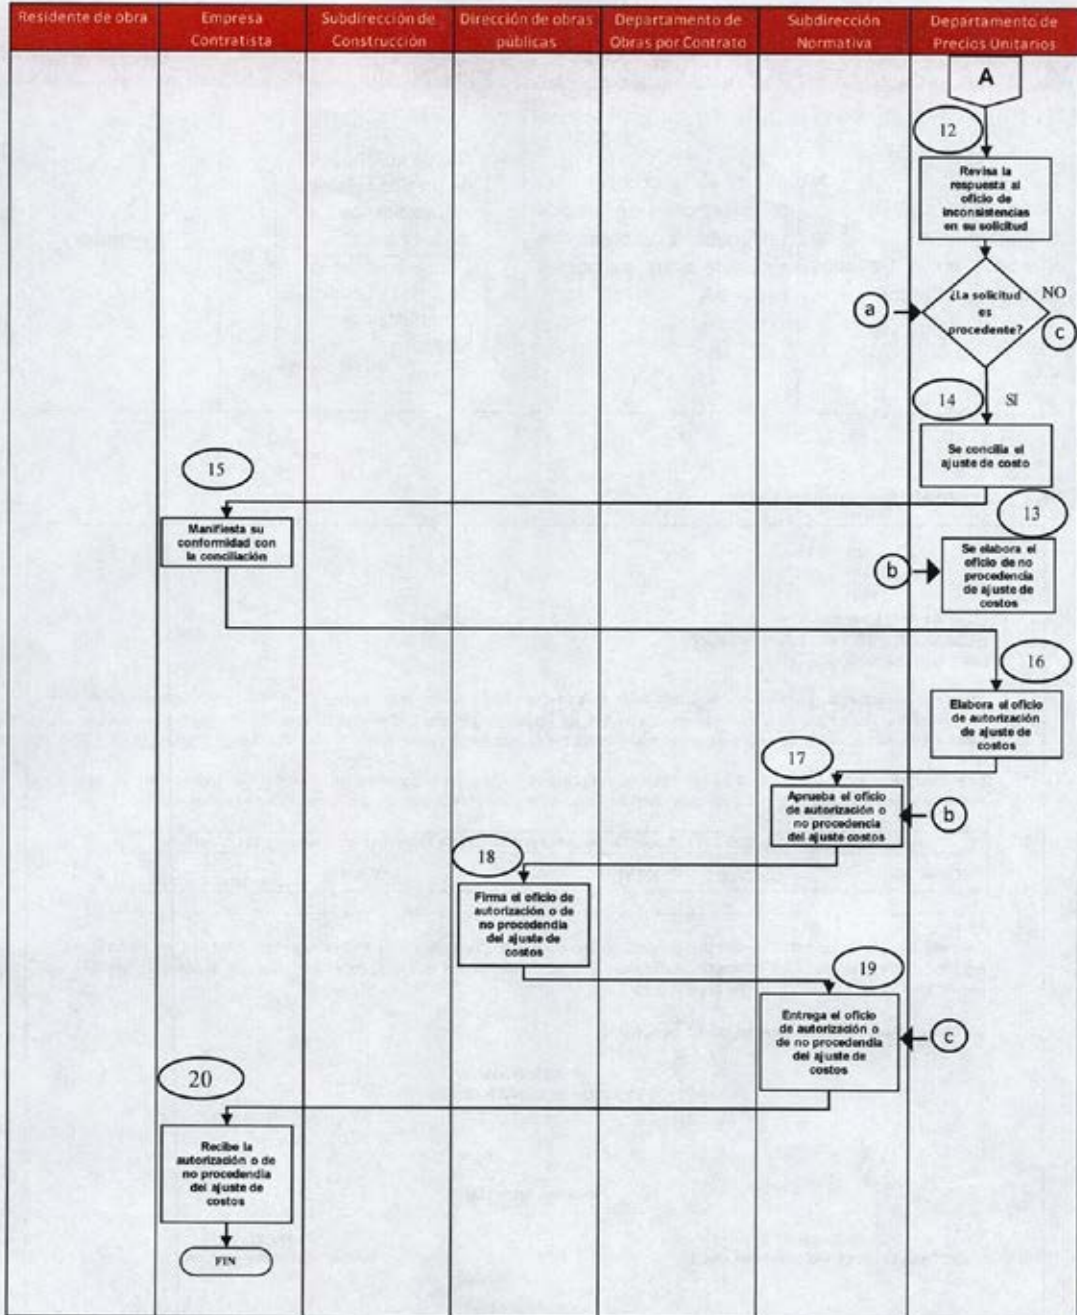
| Residente de obra | Empresa Contratista | Subdirección de Construcción | Dirección de obras públicas | Departamento de Obras por Contrato | Subdirección Normativa | Departamento de Precios Unitarios |
|---|---|---|---|---|---|---|

A

12

Revisa la respuesta al oficio de inconsistencias en su solicitud

a

¿La solicitud es procedente?

NO

c

14

SI

Se concilia el ajuste de costo

15

Manifiesta su conformidad con la conciliación

13

b

Se elabora el oficio de no procedencia de ajuste de costos

16

Elabora el oficio de autorización de ajuste de costos

17

Aprueba el oficio de autorización o no procedencia del ajuste costos

b

18

Firma el oficio de autorización o de no procedencia del ajuste de costos

19

Entrega el oficio de autorización o de no procedencia del ajuste de costos

c

20

Recibe la autorización o de no procedencia del ajuste de costos

FIN